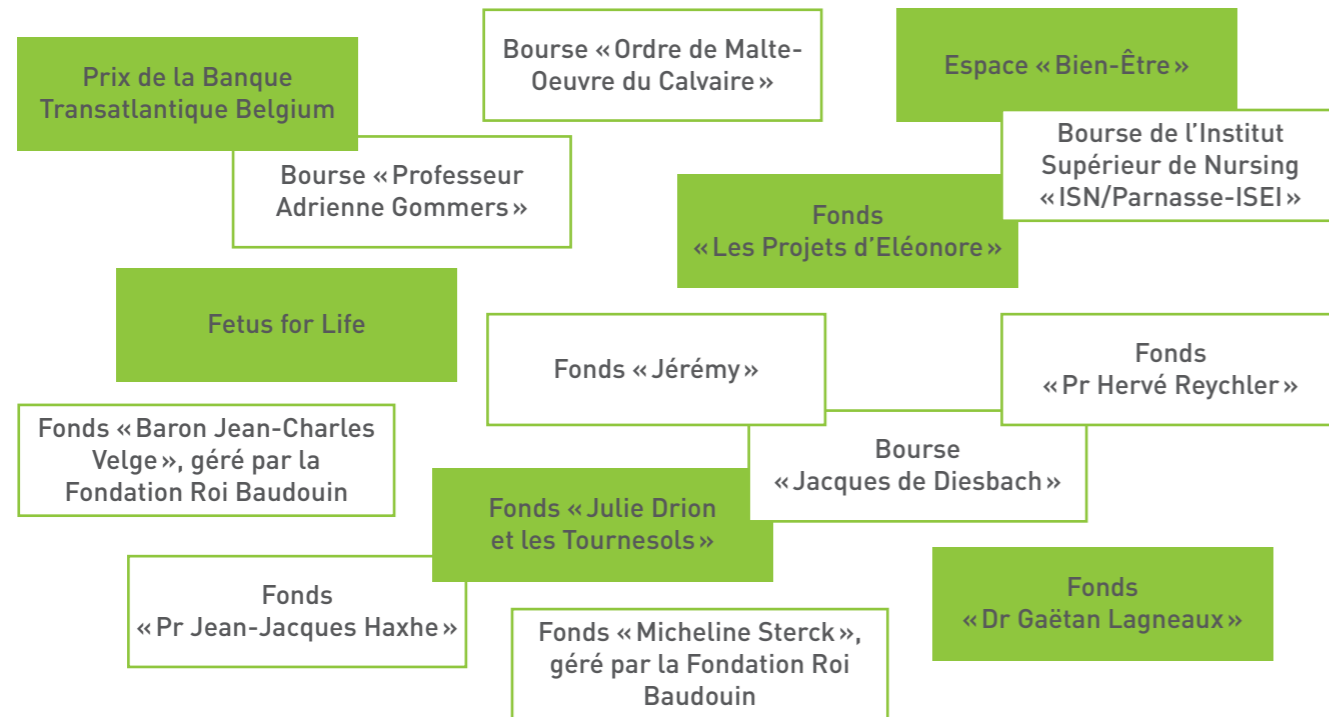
Prix de la Banque Transatlantique Belgium

Bourse « Ordre de Malte-Oeuvre du Calvaire »

Espace « Bien-Être »

Bourse de l'Institut Supérieur de Nursing « ISN/Parnasse-ISEI »

Bourse « Professeur Adrienne Gommers »

Fonds « Les Projets d'Eléonore »

Fetus for Life

Fonds « Jérémy »

Fonds « Pr Hervé Reychler »

Fonds « Baron Jean-Charles Velge », géré par la Fondation Roi Baudouin

Bourse « Jacques de Diesbach »

Fonds « Julie Drion et les Tournesols »

Fonds « Pr Jean-Jacques Haxhe »

Fonds « Dr Gaëtan Lagneaux »

Fonds « Micheline Sterck », géré par la Fondation Roi Baudouin